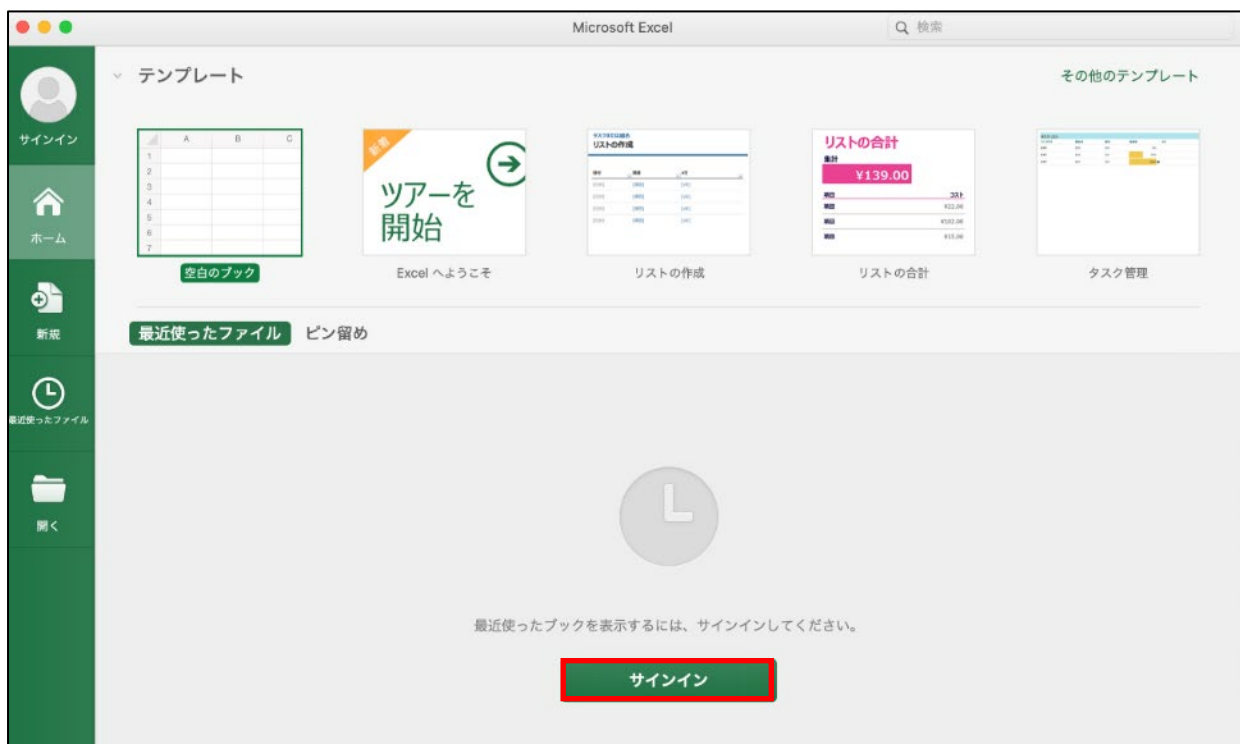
Microsoft Excel

検索

サインイン

ホーム

新規

最近使ったファイル

開く

テンプレート

その他のテンプレート

| | A | B | C |
|---|---|---|---|
| 1 | | | |
| 2 | | | |
| 3 | | | |
| 4 | | | |
| 5 | | | |
| 6 | | | |
| 7 | | | |

空白のブック

新着

ツアーを開始

Excel へようこそ

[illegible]

リストの作成

リストの作成

リストの合計

集計

¥139.00

コスト

リストの合計

タスク管理

最近使ったファイル

ピン留め

最近使ったブックを表示するには、サインインしてください。

サインイン